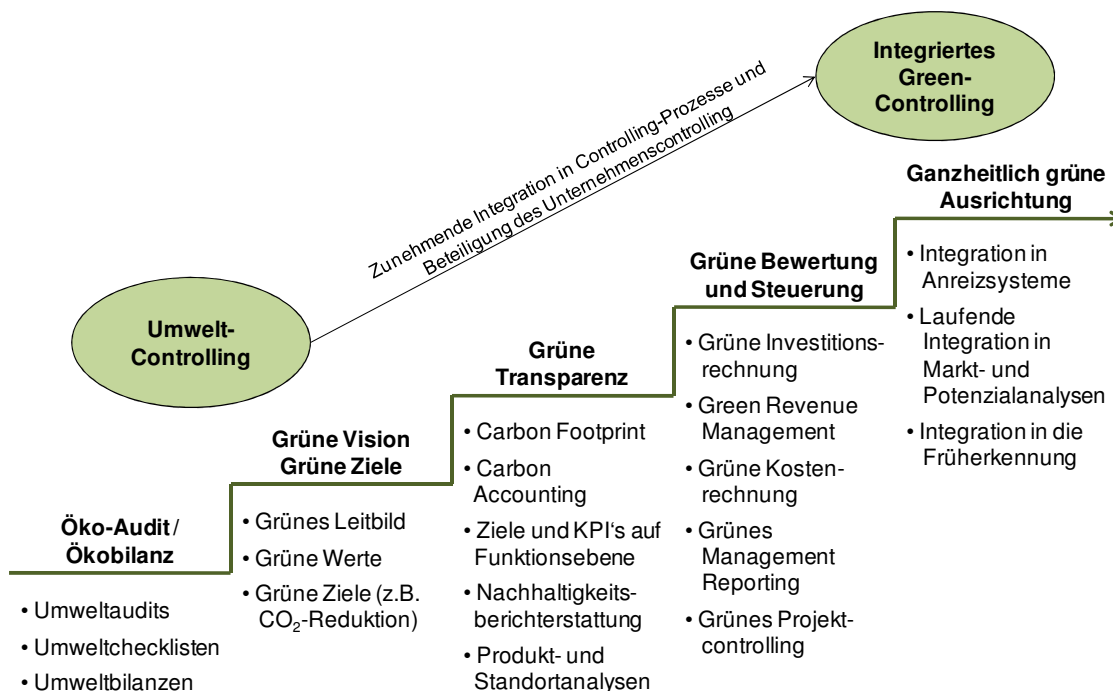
Integriertes Green-Controlling

Zunehmende Integration in Controlling-Prozesse und Beteiligung des Unternehmenscontrolling

Umwelt-Controlling

Ganzheitlich grüne Ausrichtung

• Integration in Anreizsysteme
• Laufende Integration in Markt- und Potenzialanalysen
• Integration in die Früherkennung

Grüne Bewertung und Steuerung

• Grüne Investitionsrechnung
• Green Revenue Management
• Grüne Kostenrechnung
• Grünes Management Reporting
• Grünes Projektcontrolling

Grüne Transparenz

• Carbon Footprint
• Carbon Accounting
• Ziele und KPI's auf Funktionsebene
• Nachhaltigkeitsberichterstattung
• Produkt- und Standortanalysen

Grüne Vision Grüne Ziele

• Grünes Leitbild
• Grüne Werte
• Grüne Ziele (z.B. $CO_2$-Reduktion)

Öko-Audit / Ökobilanz

• Umweltaudits
• Umweltchecklisten
• Umweltbilanzen